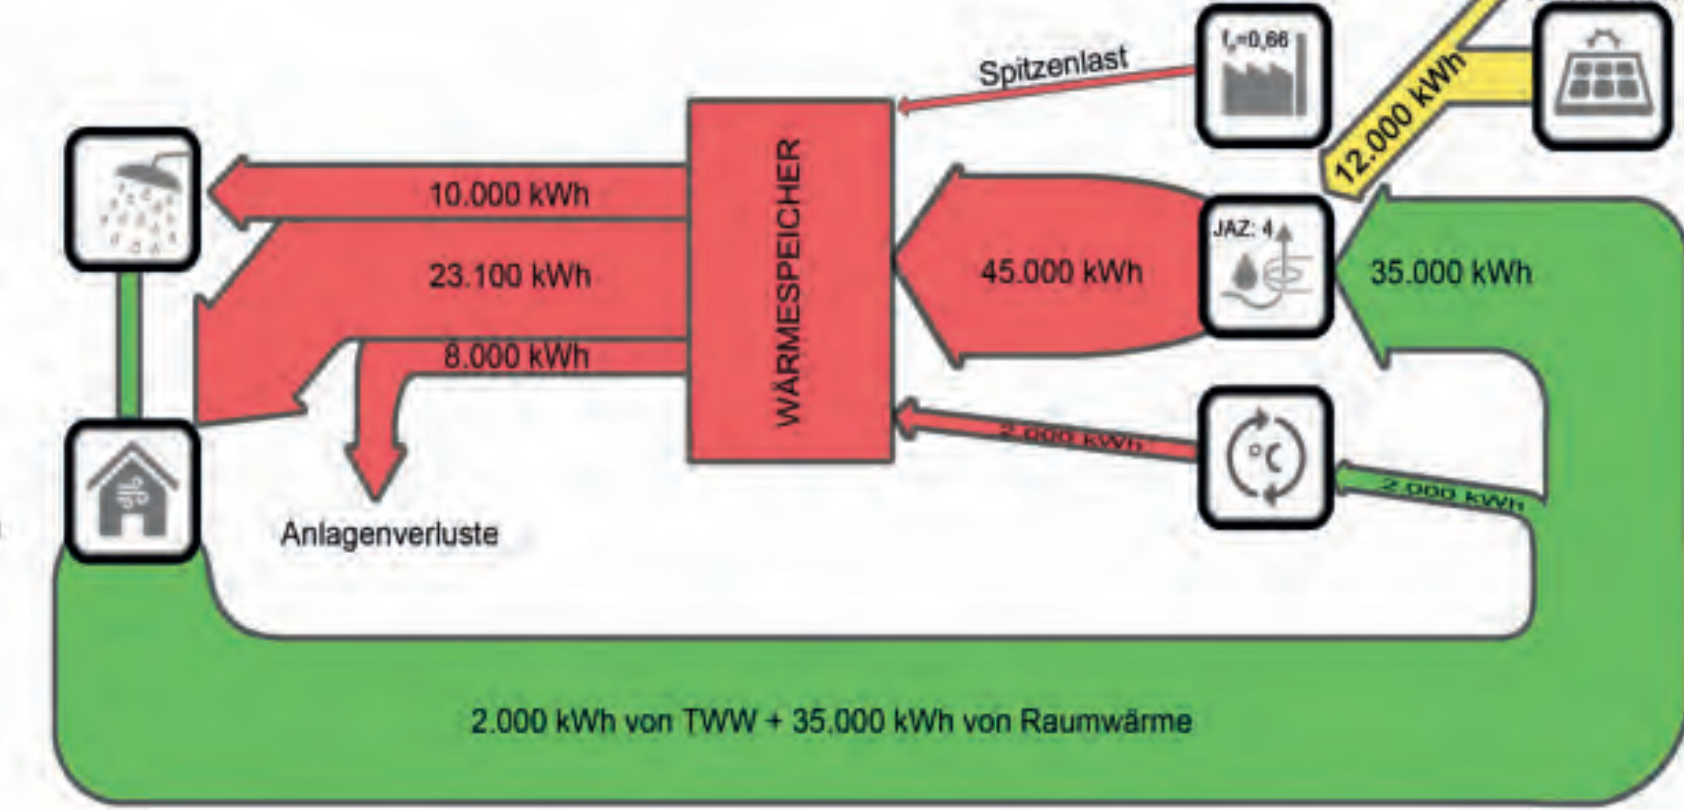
Spitzenlast

$f_p$=0,66

12.000 kWh

10.000 kWh

23.100 kWh

8.000 kWh

WÄRMESPEICHER

45.000 kWh

JAZ: 4

35.000 kWh

2.000 kWh

°C

2.000 kWh

Anlagenverluste

2.000 kWh von TWW + 35.000 kWh von Raumwärme